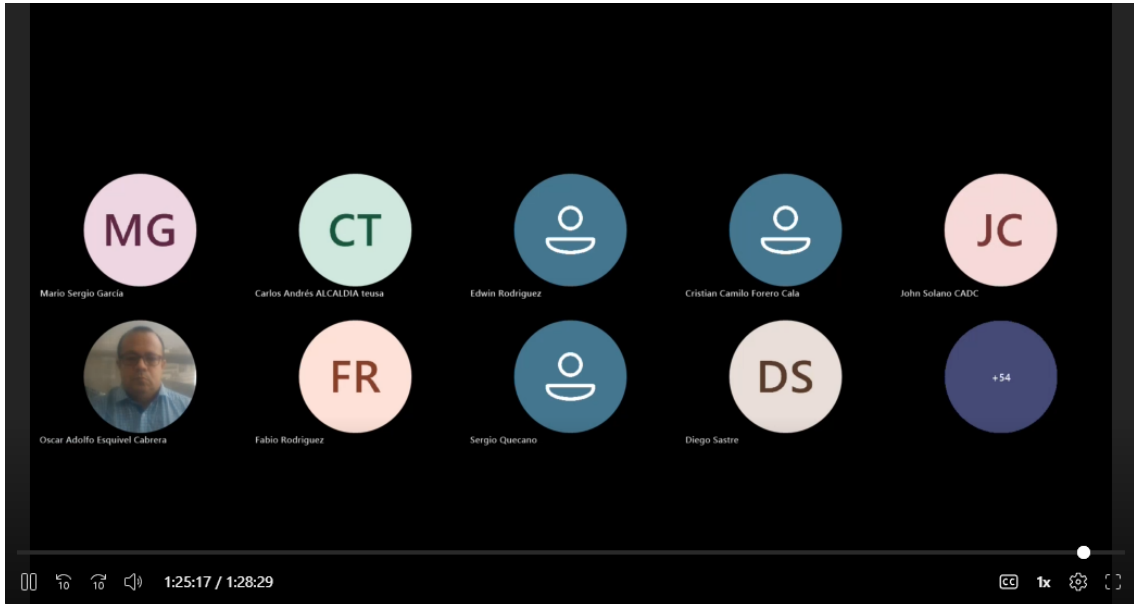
MG
Mario Sergio García

CT
Carlos Andrés ALCALDIA teusa

Edwin Rodriguez

Cristian Camilo Forero Cala

JC
John Solano CADC

Oscar Adolfo Esquivel Cabrera

FR
Fabio Rodriguez

Sergio Quecano

DS
Diego Sastre

+54

10 10 1:25:17 / 1:28:29

CC 1x